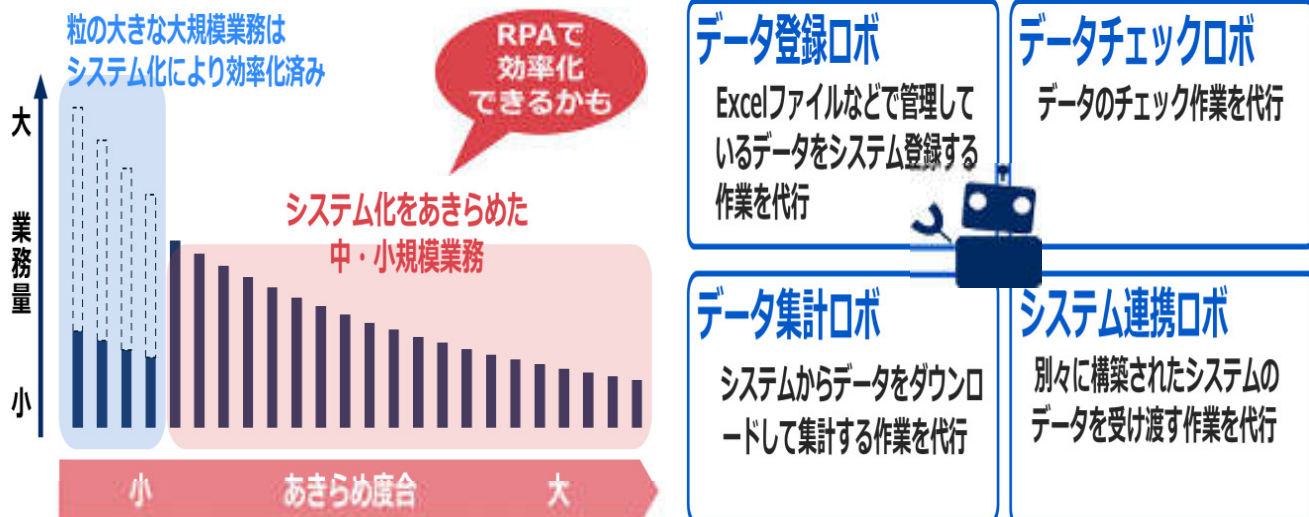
粒の大きな大規模業務は
システム化により効率化済み

RPAで
効率化
できるかも

大

業務量

小

システム化をあきらめた
中・小規模業務

小　あきらめ度合　大

データ登録ロボ
Excelファイルなどで管理しているデータをシステム登録する作業を代行

データチェックロボ
データのチェック作業を代行

データ集計ロボ
システムからデータをダウンロードして集計する作業を代行

システム連携ロボ
別々に構築されたシステムのデータを受け渡す作業を代行